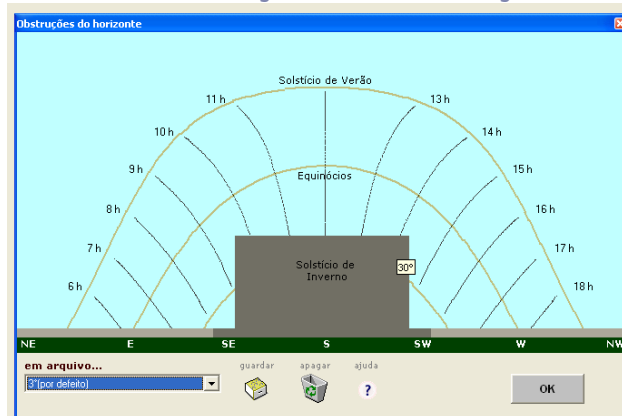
Obstruções do horizonte

Solstício de Verão

11 h
13 h
10 h
14 h
9 h
15 h
Equinócios
8 h
16 h
7 h
17 h
Solstício de Inverno
30°
6 h
18 h

NE
E
SE
S
SW
W
NW

em arquivo...
3°(por defeito)
guardar
apagar
ajuda
?
OK